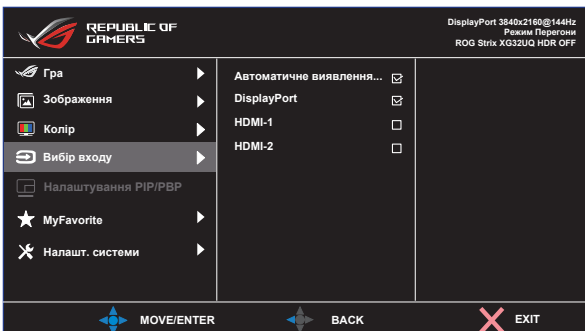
REPUBLIC OF GAMERS

DisplayPort 3840x2160@144Hz
Режим Перегони
ROG Strix XG32UQ HDR OFF

Гра
Зображення
Колір
Вибір входу
Налаштування PIP/PBP
MyFavorite
Налашт. системи

Автоматичне виявлення...
DisplayPort
HDMI-1
HDMI-2

MOVE/ENTER
BACK
EXIT